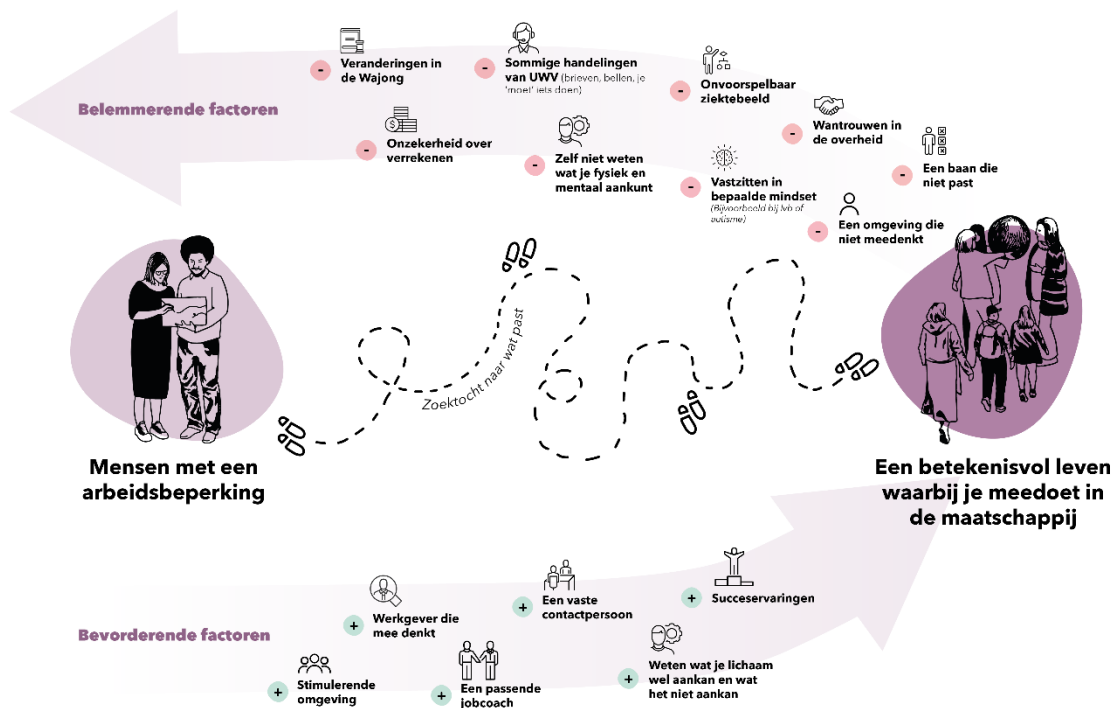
Belemmerende factoren

- Veranderingen in de Wajong

- Sommige handelingen van UWV (brieven, bellen, je 'moet' iets doen)

- Onvoorspelbaar ziektebeeld

- Onzekerheid over verrekenen

- Zelf niet weten wat je fysiek en mentaal aankunt

- Wantrouwen in de overheid

- Vastzitten in bepaalde mindset (Bijvoorbeeld bij lvb of autisme)

- Een baan die niet past

- Een omgeving die niet meedenkt

Zoektocht naar wat past

Mensen met een arbeidsbeperking

Een betekenisvol leven waarbij je meedoet in de maatschappij

Bevorderende factoren

+ Werkgever die mee denkt

+ Een vaste contactpersoon

+ Succeservaringen

+ Stimulerende omgeving

+ Een passende jobcoach

+ Weten wat je lichaam wel aankan en wat het niet aankan